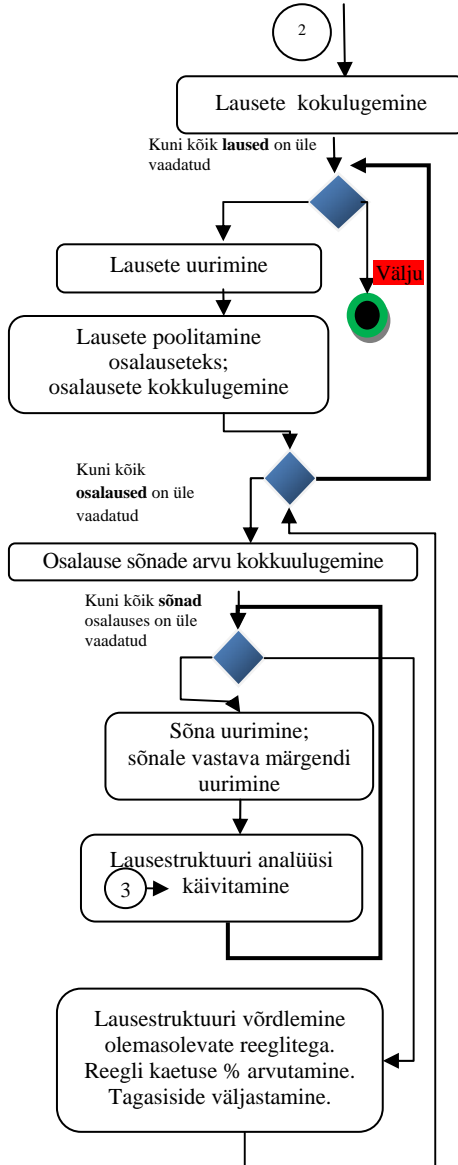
2

Lausete kokulugemine

Kuni kõik **laused** on üle vaadatud

Lausete uurimine

Välju

Lausete poolitamine osalauseteks; osalausete kokkulugemine

Kuni kõik **osalaused** on üle vaadatud

Osalause sõnade arvu kokkuulugemine

Kuni kõik **sõnad** osalauses on üle vaadatud

Sõna uurimine; sõnale vastava märgendi uurimine

Lausestruktuuri analüüsi käivitamine

3

Lausestruktuuri võrdlemine olemasolevate reeglitega. Reegli kaetuse % arvutamine. Tagasiside väljastamine.